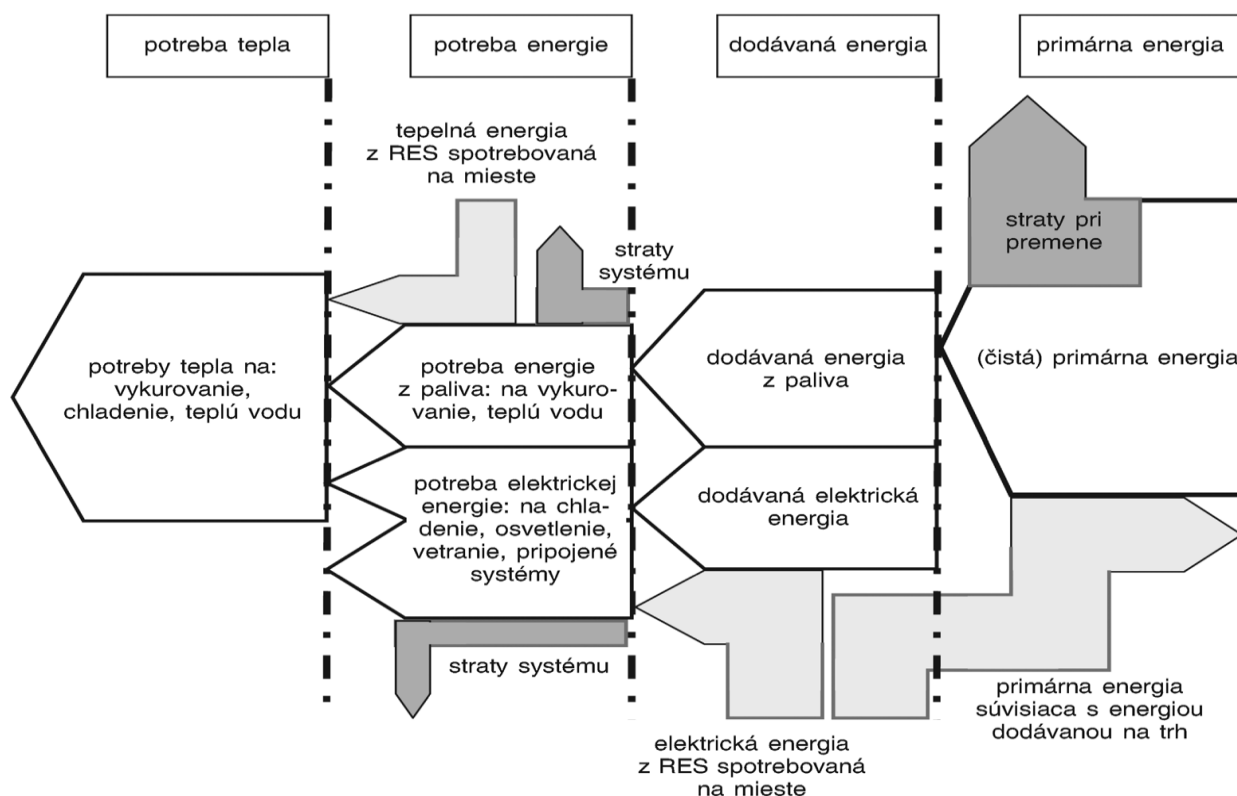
potreba tepla

potreba energie

dodávaná energia

primárna energia

tepelná energia z RES spotrebovaná na mieste

straty systému

straty pri premene

potreby tepla na: vykurovanie, chladenie, teplú vodu

potreba energie z paliva: na vykurovanie, teplú vodu

dodávaná energia z paliva

(čistá) primárna energia

potreba elektrickej energie: na chladenie, osvetlenie, vetranie, pripojené systémy

dodávaná elektrická energia

straty systému

primárna energia súvisiaca s energiou dodávanou na trh

elektrická energia z RES spotrebovaná na mieste